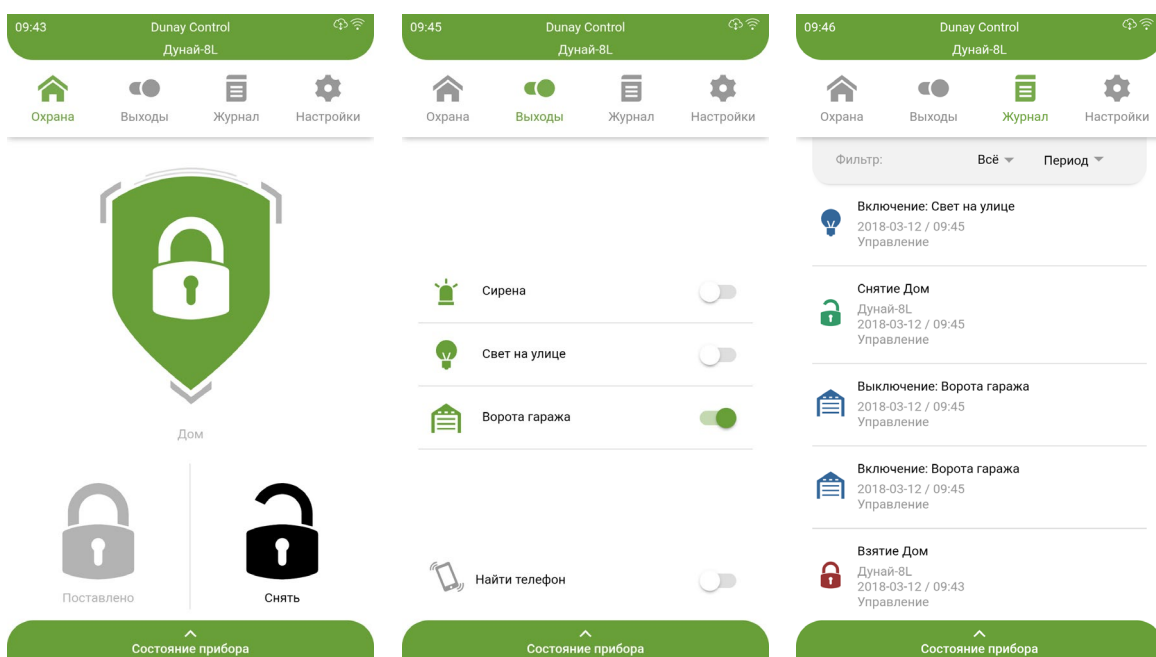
09:43
Dunay Control
Дунай-8L

Охрана
Выходы
Журнал
Настройки

Дом

Поставлено
Снять

Состояние прибора

09:45
Dunay Control
Дунай-8L

Охрана
Выходы
Журнал
Настройки

Сирена
Свет на улице
Ворота гаража

Найти телефон

Состояние прибора

09:46
Dunay Control
Дунай-8L

Охрана
Выходы
Журнал
Настройки

Фильтр:
Всё
Период

Включение: Свет на улице
2018-03-12 / 09:45
Управление

Снятие Дом
Дунай-8L
2018-03-12 / 09:45
Управление

Выключение: Ворота гаража
2018-03-12 / 09:45
Управление

Включение: Ворота гаража
2018-03-12 / 09:45
Управление

Взятие Дом
Дунай-8L
2018-03-12 / 09:43
Управление

Состояние прибора